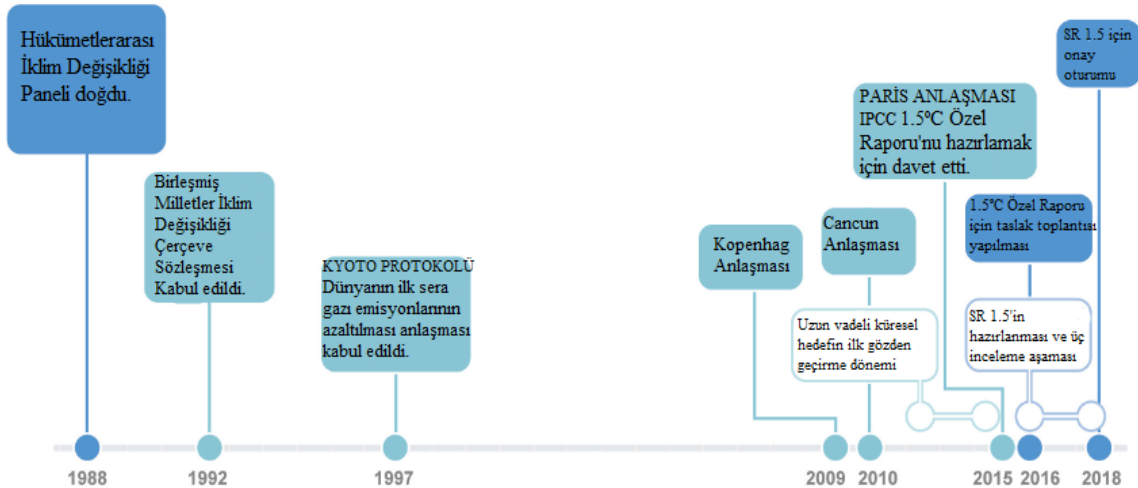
Hükümetlerarası İklim Değişikliği Paneli doğdu.

Birleşmiş Milletler İklim Değişikliği Çerçeve Sözleşmesi Kabul edildi.

KYOTO PROTOKOLÜ Dünyanın ilk sera gazı emisyonlarının azaltılması anlaşması kabul edildi.

Kopenhag Anlaşması

Cancun Anlaşması

Uzun vadeli küresel hedefin ilk gözden geçirme dönemi

PARİS ANLAŞMASI IPCC 1.5ºC Özel Raporu'nu hazırlamak için davet etti.

1.5ºC Özel Raporu için taslak toplantısı yapılması

SR 1.5'in hazırlanması ve üç inceleme aşaması

SR 1.5 için onay oturumu

1988

1992

1997

2009

2010

2015

2016

2018